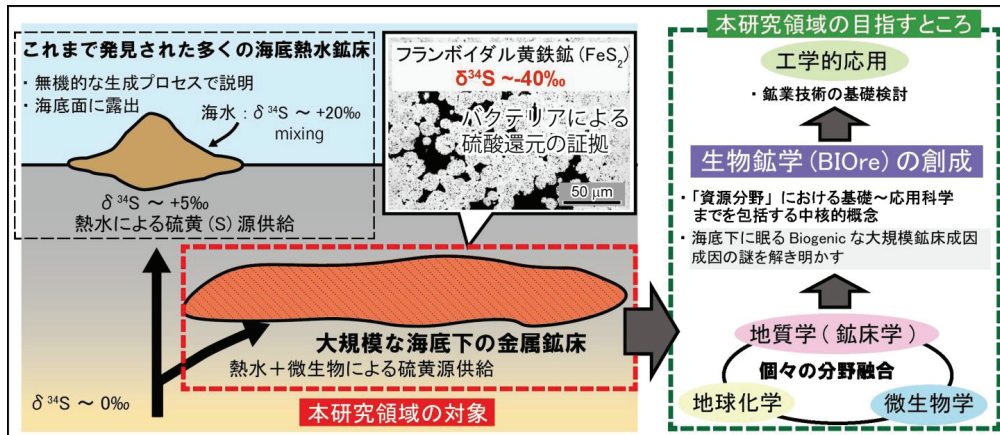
これまで発見された多くの海底熱水鉱床

・無機的な生成プロセスで説明
・海底面に露出

海水：$\delta^{34}$S ～ +20‰
mixing

$\delta^{34}$S ～ +5‰
熱水による硫黄 (S) 源供給

フランボイダル黄鉄鉱 ($FeS_2$)
$\delta^{34}$S ～-40‰

バクテリアによる
硫酸還元の証拠

50 µm

大規模な海底下の金属鉱床
熱水＋微生物による硫黄源供給

$\delta^{34}$S ～ 0‰

本研究領域の対象

本研究領域の目指すところ

工学的応用

・鉱業技術の基礎検討

生物鉱学 (BIOre) の創成

・「資源分野」における基礎～応用科学までを包括する中核的概念

・海底下に眠る Biogenic な大規模鉱床成因成因の謎を解き明かす

地質学（鉱床学）
個々の分野融合
地球化学
微生物学